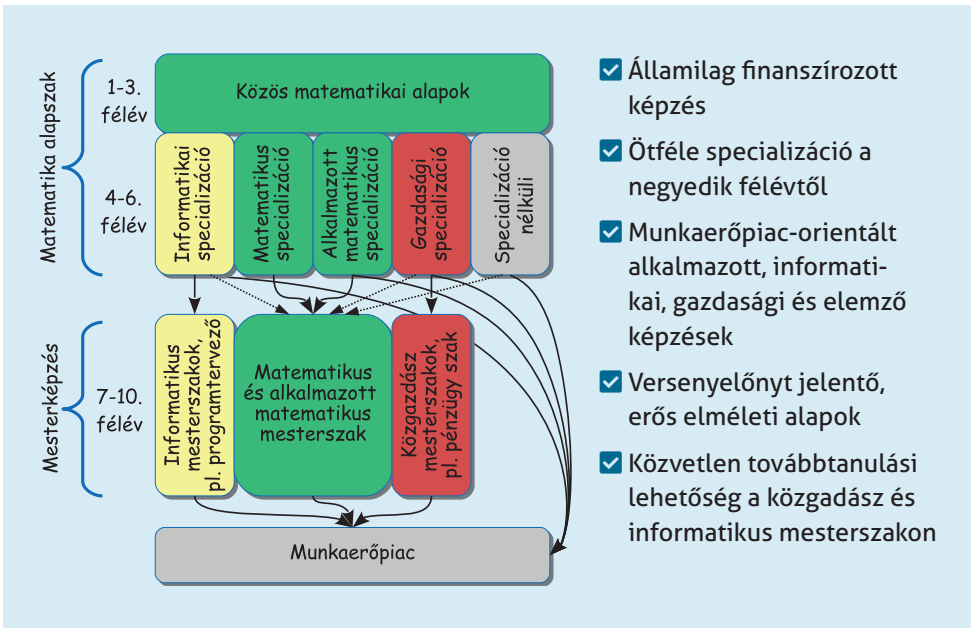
Matematika alapszak

1-3. félév

Közös matematikai alapok

4-6. félév

Informatikai specializáció

Matematikus specializáció

Alkalmazott matematikus specializáció

Gazdasági specializáció

Specializáció nélküli

Mesterképzés

7-10. félév

Informatikus mesterszakok, pl. programtervező

Matematikus és alkalmazott matematikus mesterszak

Közgazdász mesterszakok, pl. pénzügy szak

Munkaerőpiac

Államilag finanszírozott képzés

Ötféle specializáció a negyedik félévtől

Munkaerőpiac-orientált alkalmazott, informatikai, gazdasági és elemző képzések

Versenyelőnyt jelentő, erős elméleti alapok

Közvetlen továbbtanulási lehetőség a közgadász és informatikus mesterszakon